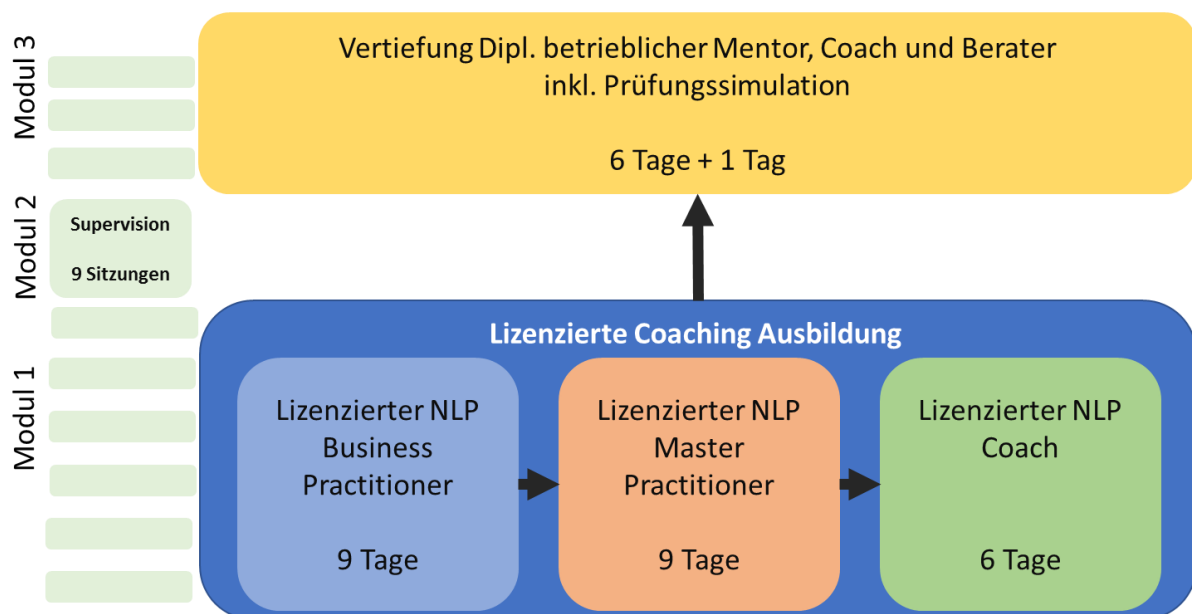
Modul 3

Vertiefung Dipl. betrieblicher Mentor, Coach und Berater inkl. Prüfungssimulation

6 Tage + 1 Tag

Modul 2

Supervision

9 Sitzungen

Modul 1

Lizenzierte Coaching Ausbildung

Lizenzierter NLP Business Practitioner

9 Tage

Lizenzierter NLP Master Practitioner

9 Tage

Lizenzierter NLP Coach

6 Tage